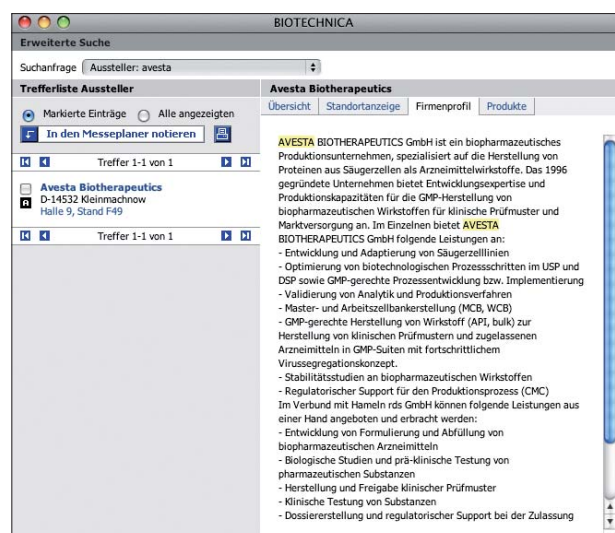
BIOTECHNICA

Erweiterte Suche

Suchanfrage Aussteller: avesta

Trefferliste Aussteller

Markierte Einträge Alle angezeigten

In den Messeplaner notieren

Treffer 1-1 von 1

Avesta Biotherapeutics
D-14532 Kleinmachnow
Halle 9, Stand F49

Treffer 1-1 von 1

Avesta Biotherapeutics

Übersicht Standortanzeige Firmenprofil Produkte

AVESTA BIOTHERAPEUTICS GmbH ist ein biopharmazeutisches Produktionsunternehmen, spezialisiert auf die Herstellung von Proteinen aus Säugerzellen als Arzneimittelwirkstoffe. Das 1996 gegründete Unternehmen bietet Entwicklungsexpertise und Produktionskapazitäten für die GMP-Herstellung von biopharmazeutischen Wirkstoffen für klinische Prüfmuster und Marktversorgung an. Im Einzelnen bietet AVESTA BIOTHERAPEUTICS GmbH folgende Leistungen an:
- Entwicklung und Adaptierung von Säugerzelllinien
- Optimierung von biotechnologischen Prozessschritten im USP und DSP sowie GMP-gerechte Prozessentwicklung bzw. Implementierung
- Validierung von Analytik und Produktionsverfahren
- Master- und Arbeitszellbankerstellung (MCB, WCB)
- GMP-gerechte Herstellung von Wirkstoff (API, bulk) zur Herstellung von klinischen Prüfmustern und zugelassenen Arzneimitteln in GMP-Suiten mit fortschrittlichem Virussegregationskonzept.
- Stabilitätsstudien an biopharmazeutischen Wirkstoffen
- Regulatorischer Support für den Produktionsprozess (CMC)
Im Verbund mit Hameln rds GmbH können folgende Leistungen aus einer Hand angeboten und erbracht werden:
- Entwicklung von Formulierung und Abfüllung von biopharmazeutischen Arzneimitteln
- Biologische Studien und prä-klinische Testung von pharmazeutischen Substanzen
- Herstellung und Freigabe klinischer Prüfmuster
- Klinische Testung von Substanzen
- Dossiererstellung und regulatorischer Support bei der Zulassung